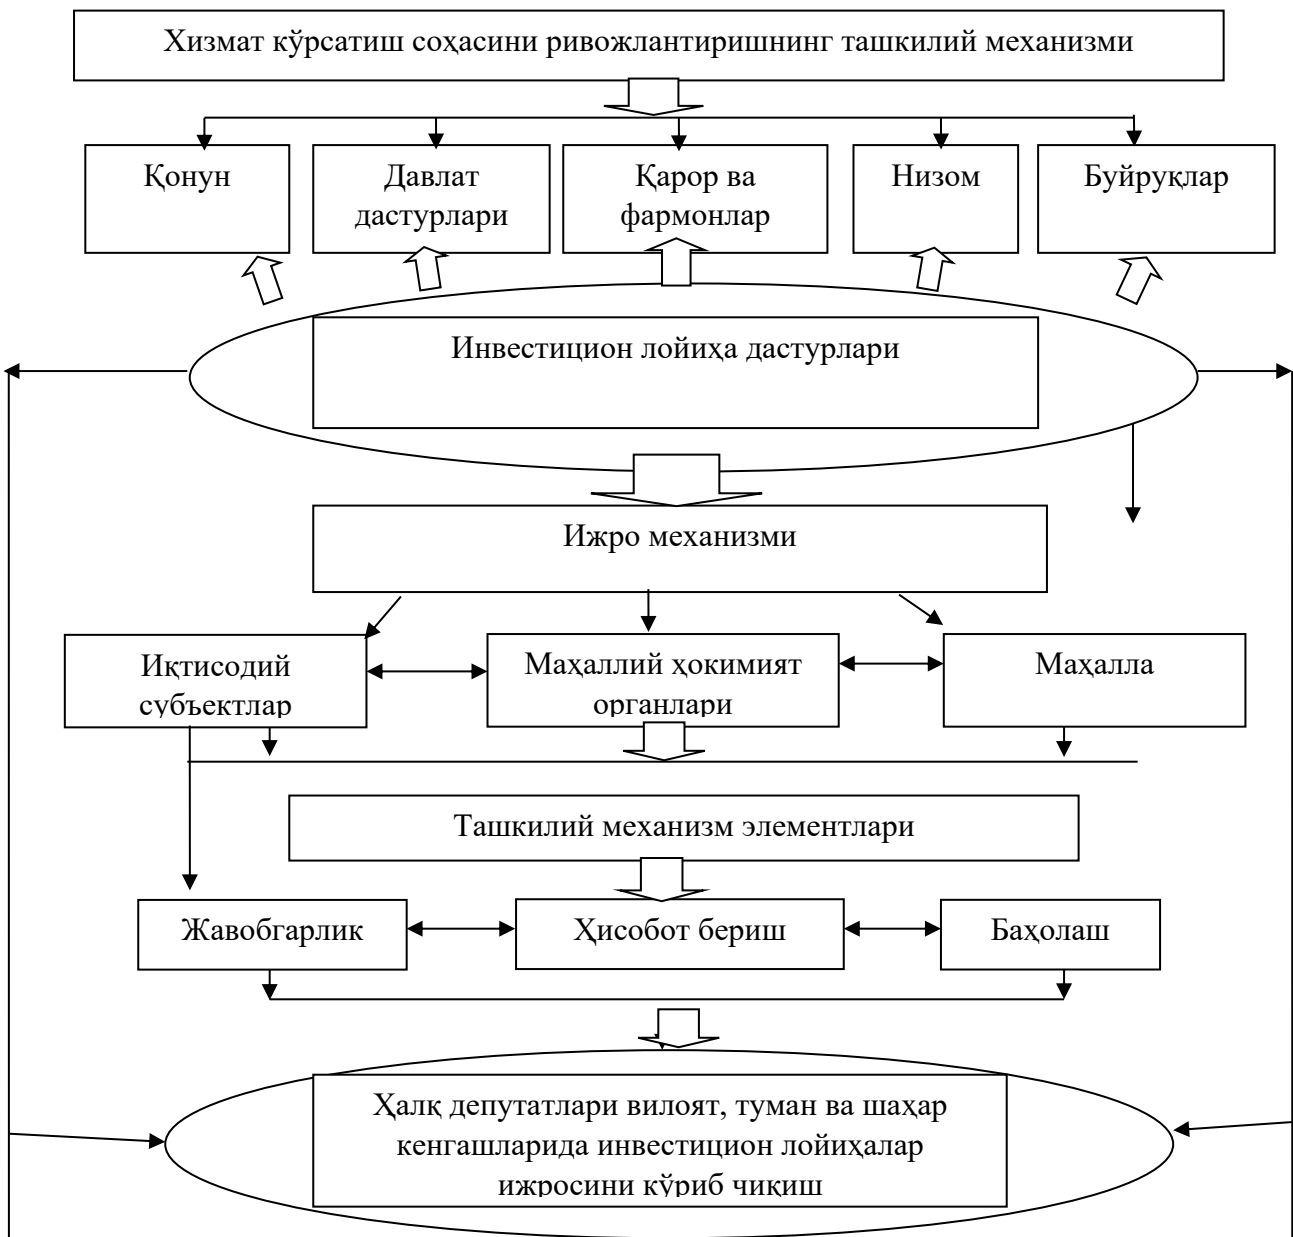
Хизмат кўрсатиш соҳасини ривожлантиришнинг ташкилий механизми

Қонун

Давлат дастурлари

Қарор ва фармонлар

Низом

Буйруқлар

Инвестицион лойиҳа дастурлари

Ижро механизми

Иқтисодий субъектлар

Маҳаллий ҳокимият органлари

Маҳалла

Ташкилий механизм элементлари

Жавобгарлик

Ҳисобот бериш

Баҳолаш

Ҳалқ депутатлари вилоят, туман ва шаҳар кенгашларида инвестицион лойиҳалар ижросини кўриб чиқиш